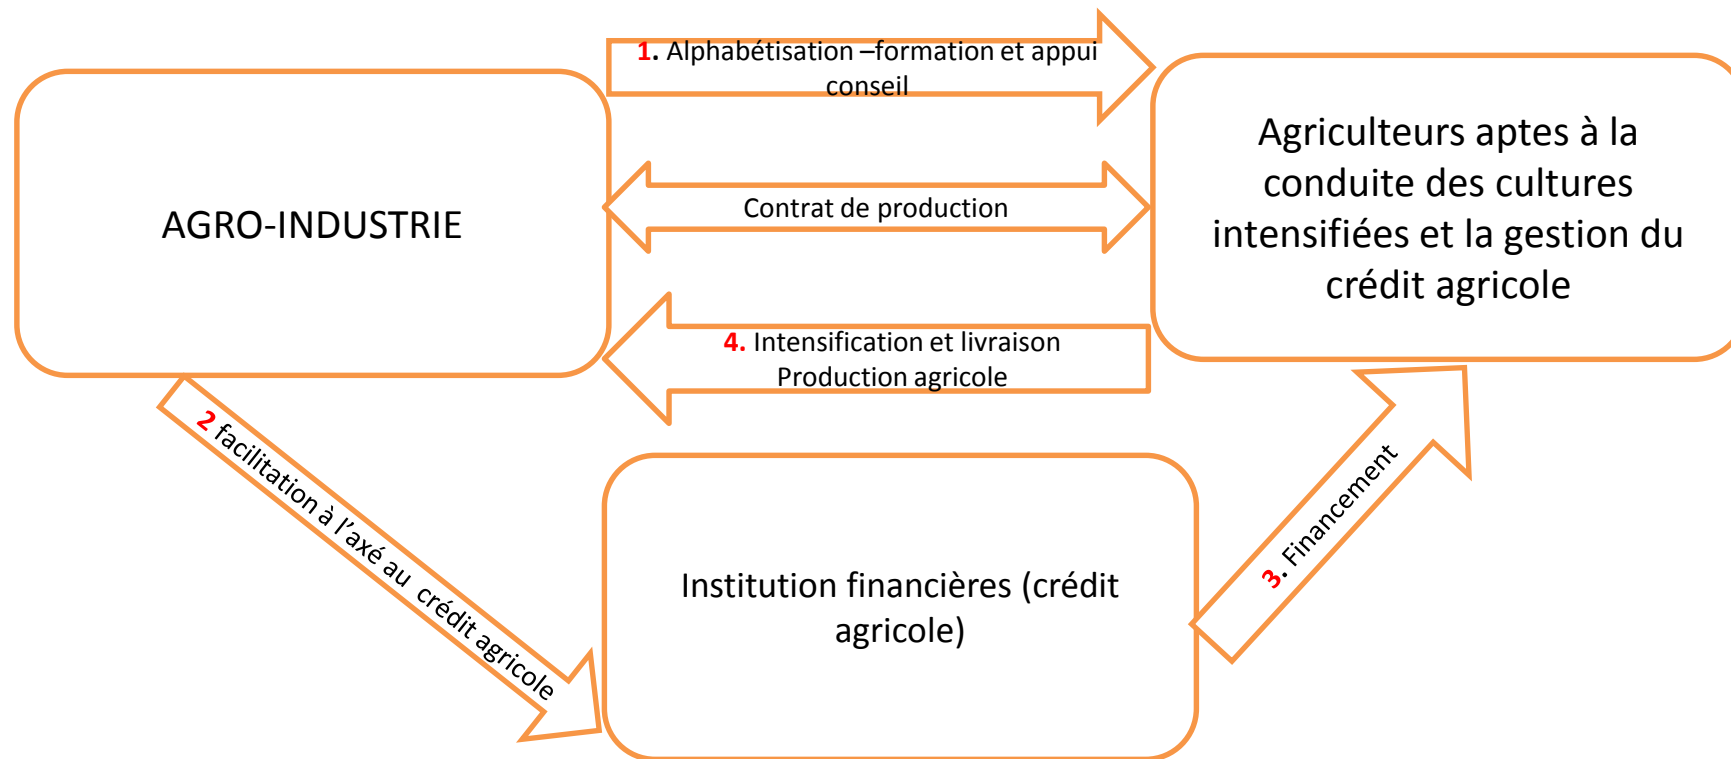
1. Alphabétisation –formation et appui conseil

AGRO-INDUSTRIE

Contrat de production

Agriculteurs aptes à la conduite des cultures intensifiées et la gestion du crédit agricole

4. Intensification et livraison Production agricole

2 facilitation à l'axé au crédit agricole

Institution financières (crédit agricole)

3. Financement